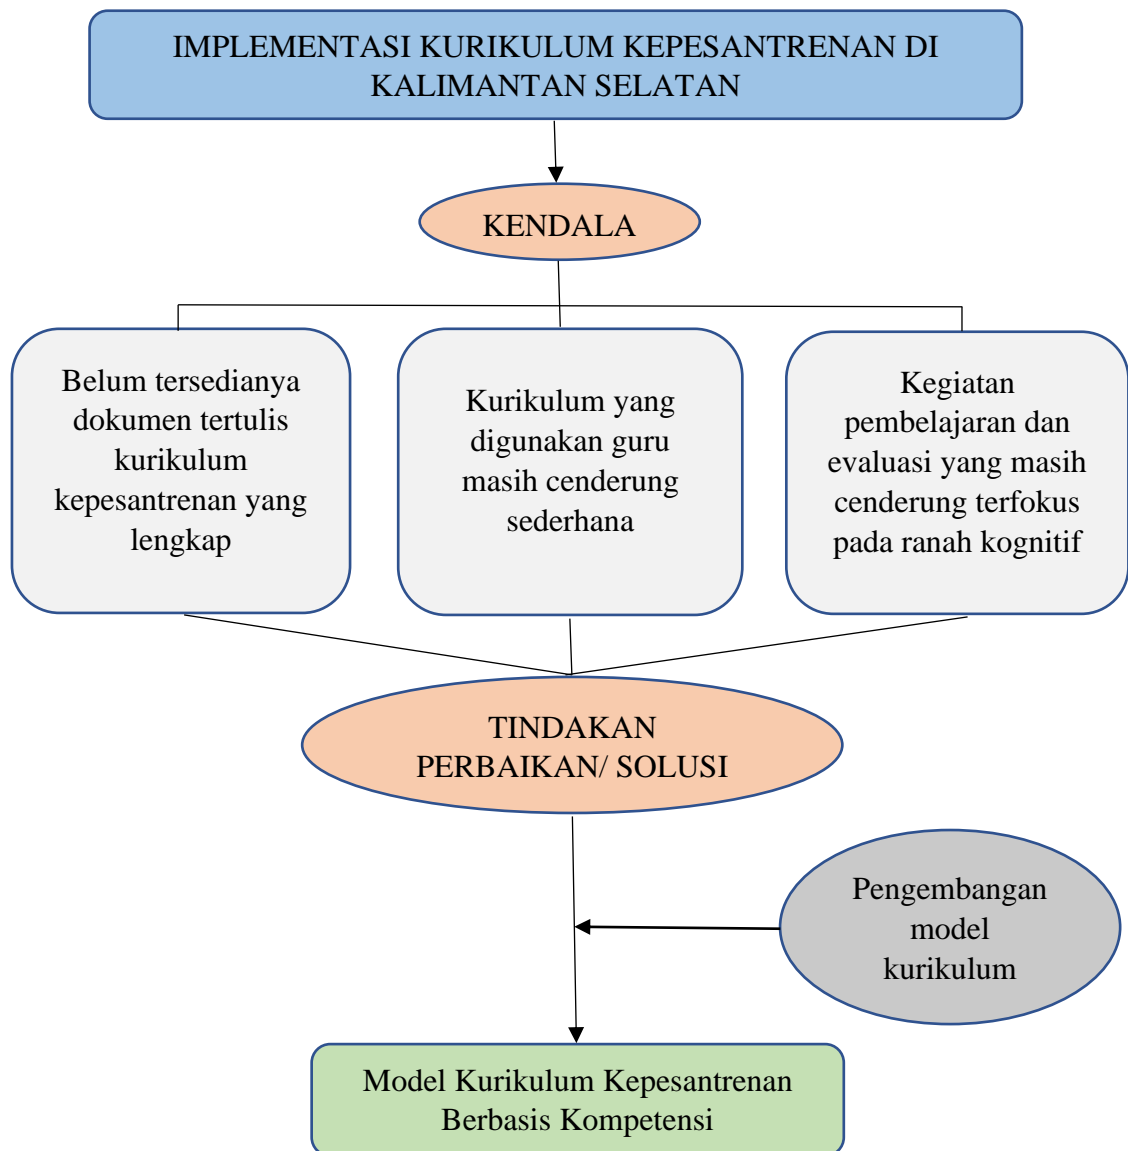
IMPLEMENTASI KURIKULUM KEPESANTRENAN DI KALIMANTAN SELATAN

KENDALA

Belum tersedianya dokumen tertulis kurikulum kepesantrenan yang lengkap

Kurikulum yang digunakan guru masih cenderung sederhana

Kegiatan pembelajaran dan evaluasi yang masih cenderung terfokus pada ranah kognitif

TINDAKAN PERBAIKAN/ SOLUSI

Pengembangan model kurikulum

Model Kurikulum Kepesantrenan Berbasis Kompetensi